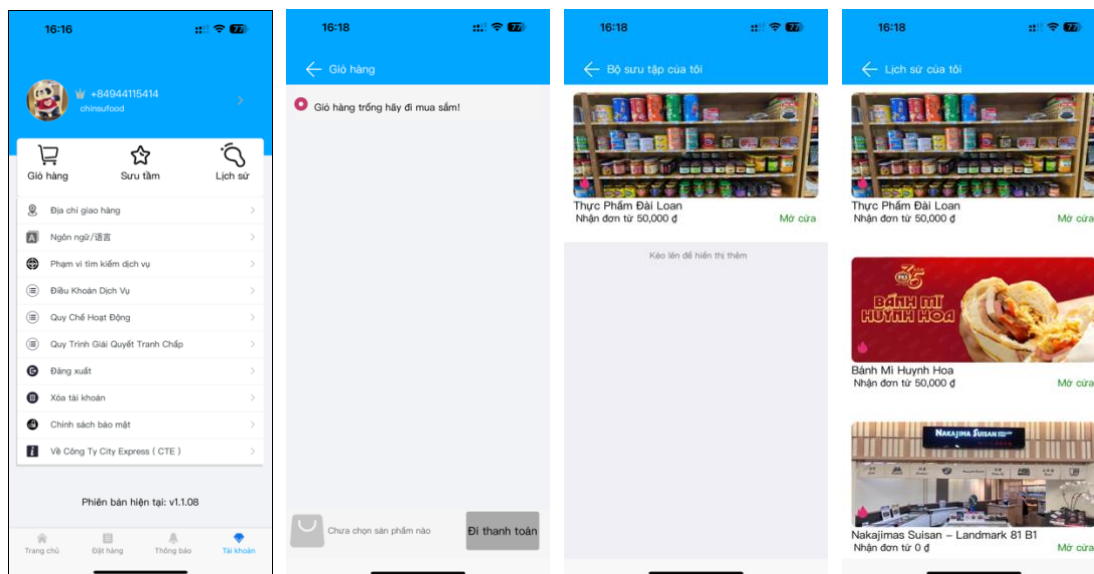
16:16

77

+84944115414
chinsufood

Giỏ hàng
Sưu tầm
Lịch sử

Địa chỉ giao hàng
Ngôn ngữ/语言
Phạm vi tìm kiếm dịch vụ
Điều Khoản Dịch Vụ
Quy Chế Hoạt Động
Quy Trình Giải Quyết Tranh Chấp
Đăng xuất
Xóa tài khoản
Chính sách bảo mật
Về Công Ty City Express ( CTE )

Phiên bản hiện tại: v1.1.08

Trang chủ
Đặt hàng
Thông báo
Tài khoản

16:18

77

Giỏ hàng

Giỏ hàng trống hãy đi mua sắm!

Chưa chọn sản phẩm nào
Đi thanh toán

16:18

77

Bộ sưu tập của tôi

Thực Phẩm Đài Loan
Nhận đơn từ 50,000 ₫
Mở cửa

Kéo lên để hiển thị thêm

16:18

77

Lịch sử của tôi

Thực Phẩm Đài Loan
Nhận đơn từ 50,000 ₫
Mở cửa

35
BÁNH MÌ HUỲNH HOA

Bánh Mì Huynh Hoa
Nhận đơn từ 50,000 ₫
Mở cửa

NAKAJIMA SUISAN

Nakajimas Suisan – Landmark 81 B1
Nhận đơn từ 0 ₫
Mở cửa